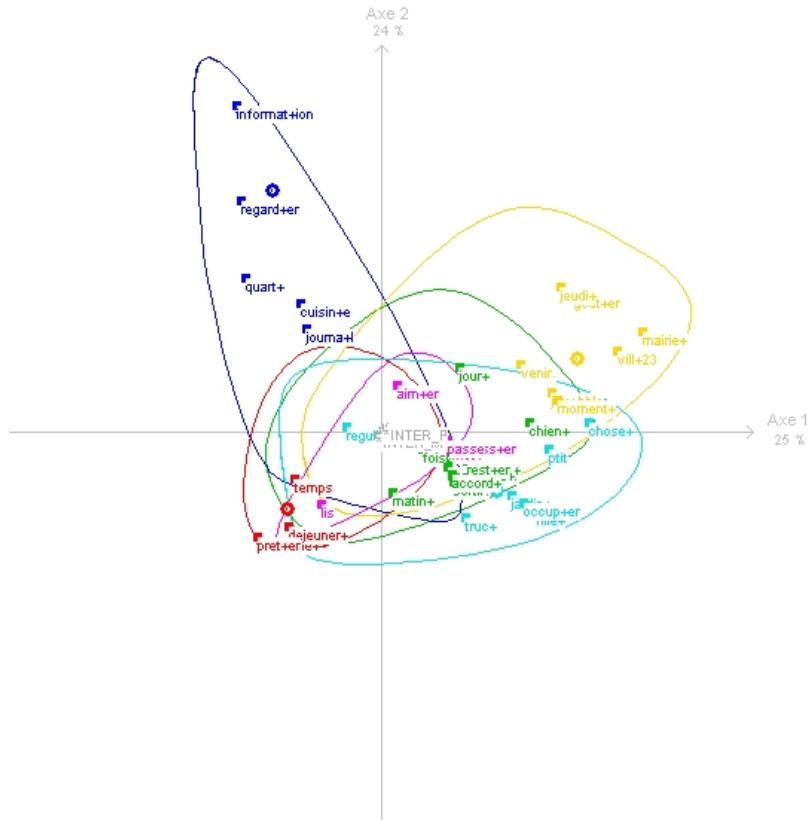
Axe 2
24 %

informat+ion
regard+er
quart+
cuisin+e
journa+l
jeudi+
gout+er
mairie+
vill+23
venir
jour+
aim+er
moment+
Axe 1
25 %
chien+
chose+
regul
INTER_P
passess+er
foisi
ptit
rest+er+
accord+
temps
matin+
ja
occup+er
lis
truc+
dejeuner+
pret+erie+